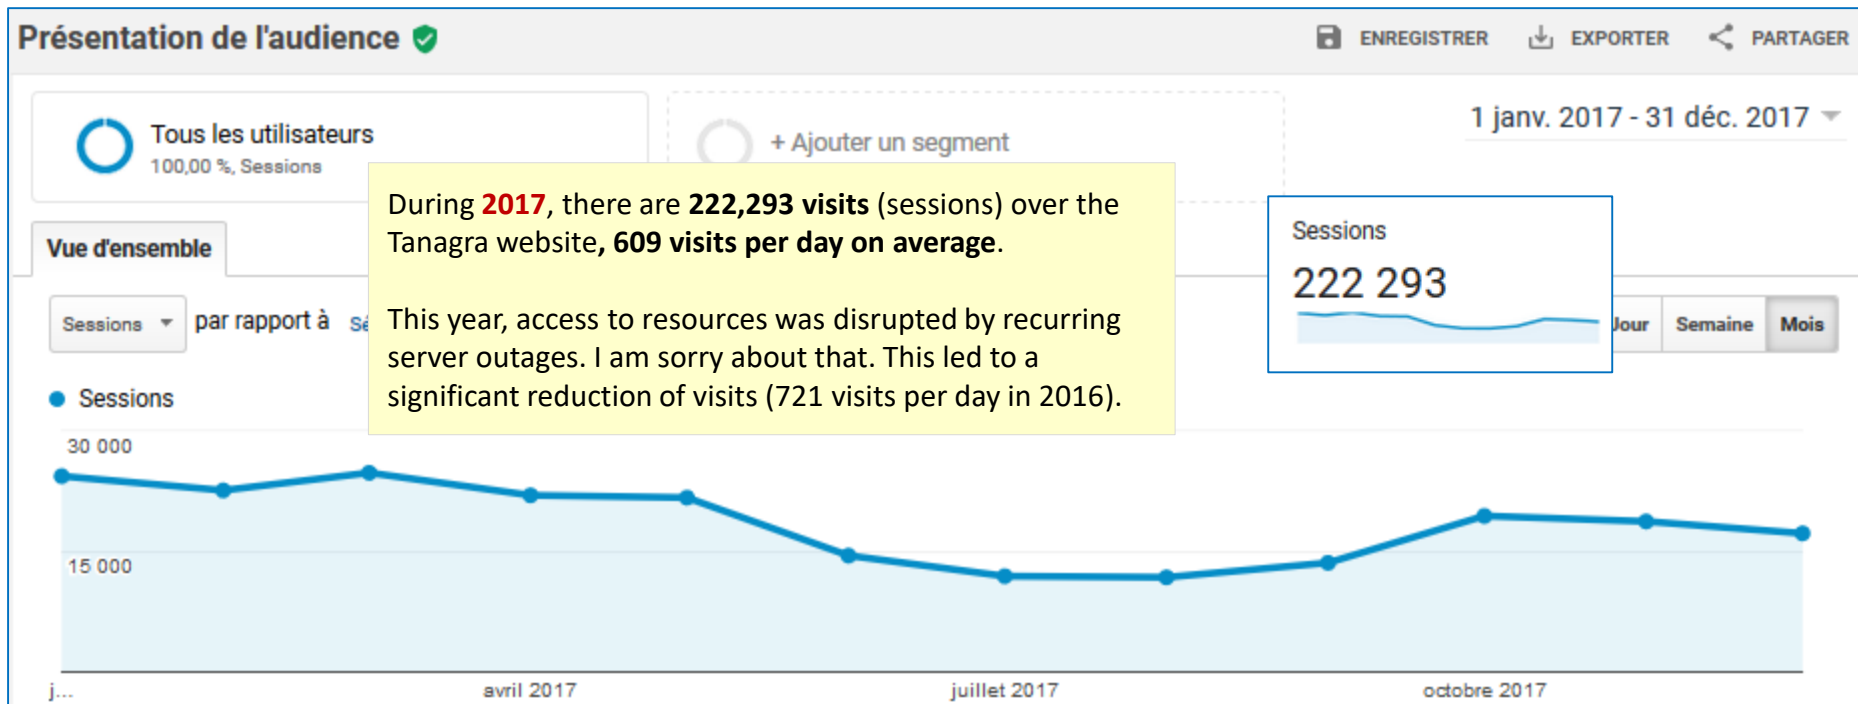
Présentation de l'audience

ENREGISTRER EXPORTER PARTAGER

Tous les utilisateurs
100,00 %, Sessions

+ Ajouter un segment

1 janv. 2017 - 31 déc. 2017

Vue d'ensemble

Sessions par rapport à Sé

During 2017, there are 222,293 visits (sessions) over the Tanagra website, 609 visits per day on average.

This year, access to resources was disrupted by recurring server outages. I am sorry about that. This led to a significant reduction of visits (721 visits per day in 2016).

Sessions
222 293

Jour Semaine Mois

Sessions

30 000

15 000

j... avril 2017 juillet 2017 octobre 2017